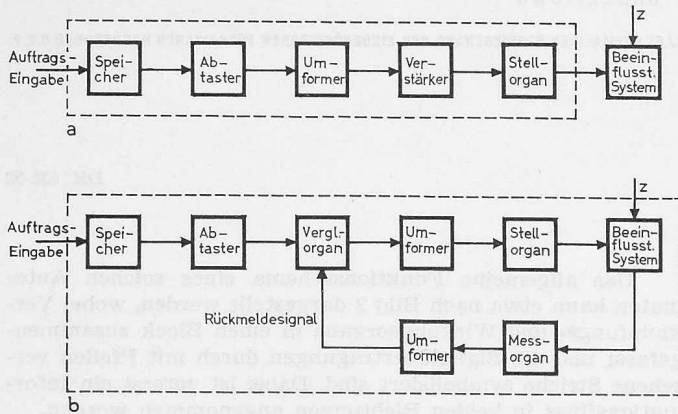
z

Auftrags-Eingabe

Speicher

Abtaster

Umformer

Verstärker

Stellorgan

Beeinflusst. System

a

z

Auftrags-Eingabe

Speicher

Abtaster

Verglorgan

Umformer

Stellorgan

Beeinflusst. System

Rückmeldesignal

Umformer

Messorgan

b